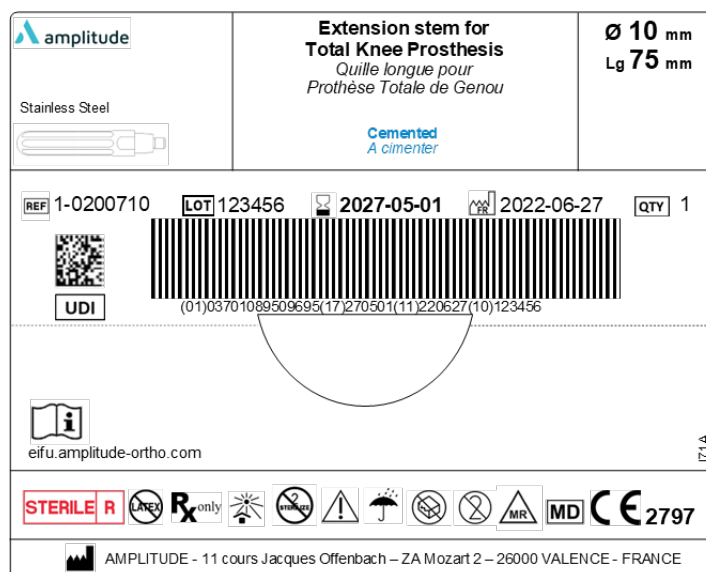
amplitude

Stainless Steel

Extension stem for Total Knee Prosthesis
Quille longue pour Prothèse Totale de Genou

Cemented
A cimenter

Ø 10 mm
Lg 75 mm

REF 1-0200710 LOT 123456 2027-05-01 FR 2022-06-27 QTY 1

UDI

(01)03701089509695(17)270501(11)220627(10)123456

eifu.amplitude-ortho.com

STERILE R LATEX Rx only STERILIZE MR MD CE 2797

AMPLITUDE - 11 cours Jacques Offenbach – ZA Mozart 2 – 26000 VALENCE - FRANCE